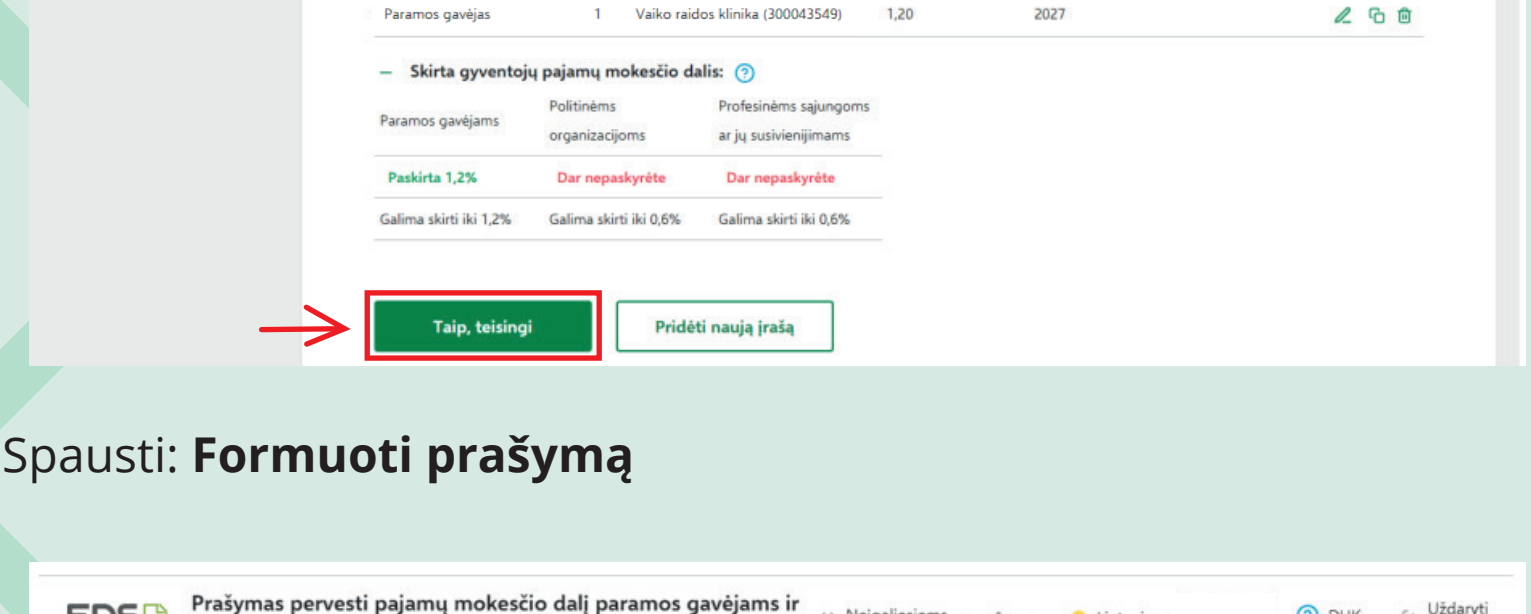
| Paramos gavėjas | 1 | Vaiko raidos klinika (300043549) | 1,20 | 2027 |
|---|---|---|---|---|

– Skirta gyventojų pajamų mokesčio dalis:

| Paramos gavėjams | Politinėms organizacijoms | Profesinėms sąjungoms ar jų susivienijimams |
|---|---|---|
| Paskirta 1,2% | Dar nepaskyrėte | Dar nepaskyrėte |
| Galima skirti iki 1,2% | Galima skirti iki 0,6% | Galima skirti iki 0,6% |

Taip, teisingi

Pridėti naują įrašą

Spausti: **Formuoti prašymą**

EDS

Prašymas pervesti pajamų mokesčio dalį paramos gavėjams ir

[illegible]

DUK

Uždaryti